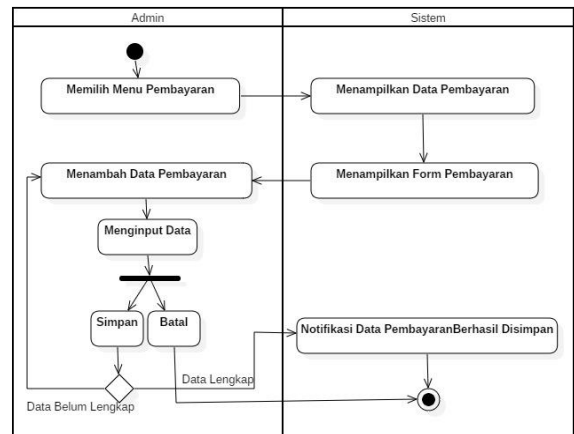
Admin

Sistem

Memilih Menu Pembayaran

Menampilkan Data Pembayaran

Menambah Data Pembayaran

Menampilkan Form Pembayaran

Menginput Data

Simpan

Batal

Notifikasi Data PembayaranBerhasil Disimpan

Data Lengkap

Data Belum Lengkap